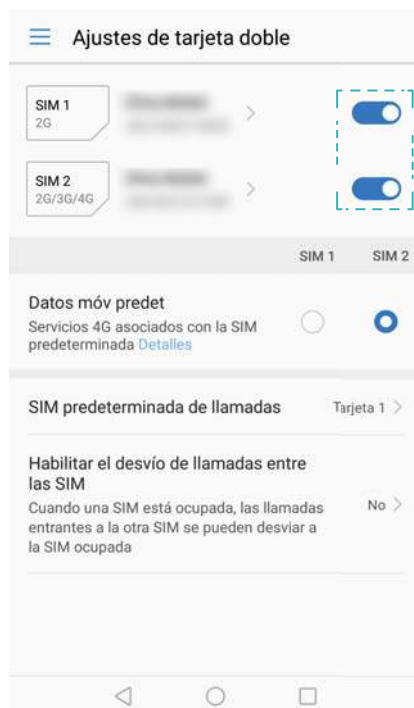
Ajustes de tarjeta doble

SIM 1
2G

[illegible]

SIM 2
2G/3G/4G

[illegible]

SIM 1 SIM 2

Datos móv predet
Servicios 4G asociados con la SIM predeterminada Detalles

SIM predeterminada de llamadas
Tarjeta 1

Habilitar el desvío de llamadas entre las SIM
Cuando una SIM está ocupada, las llamadas entrantes a la otra SIM se pueden desviar a la SIM ocupada
No